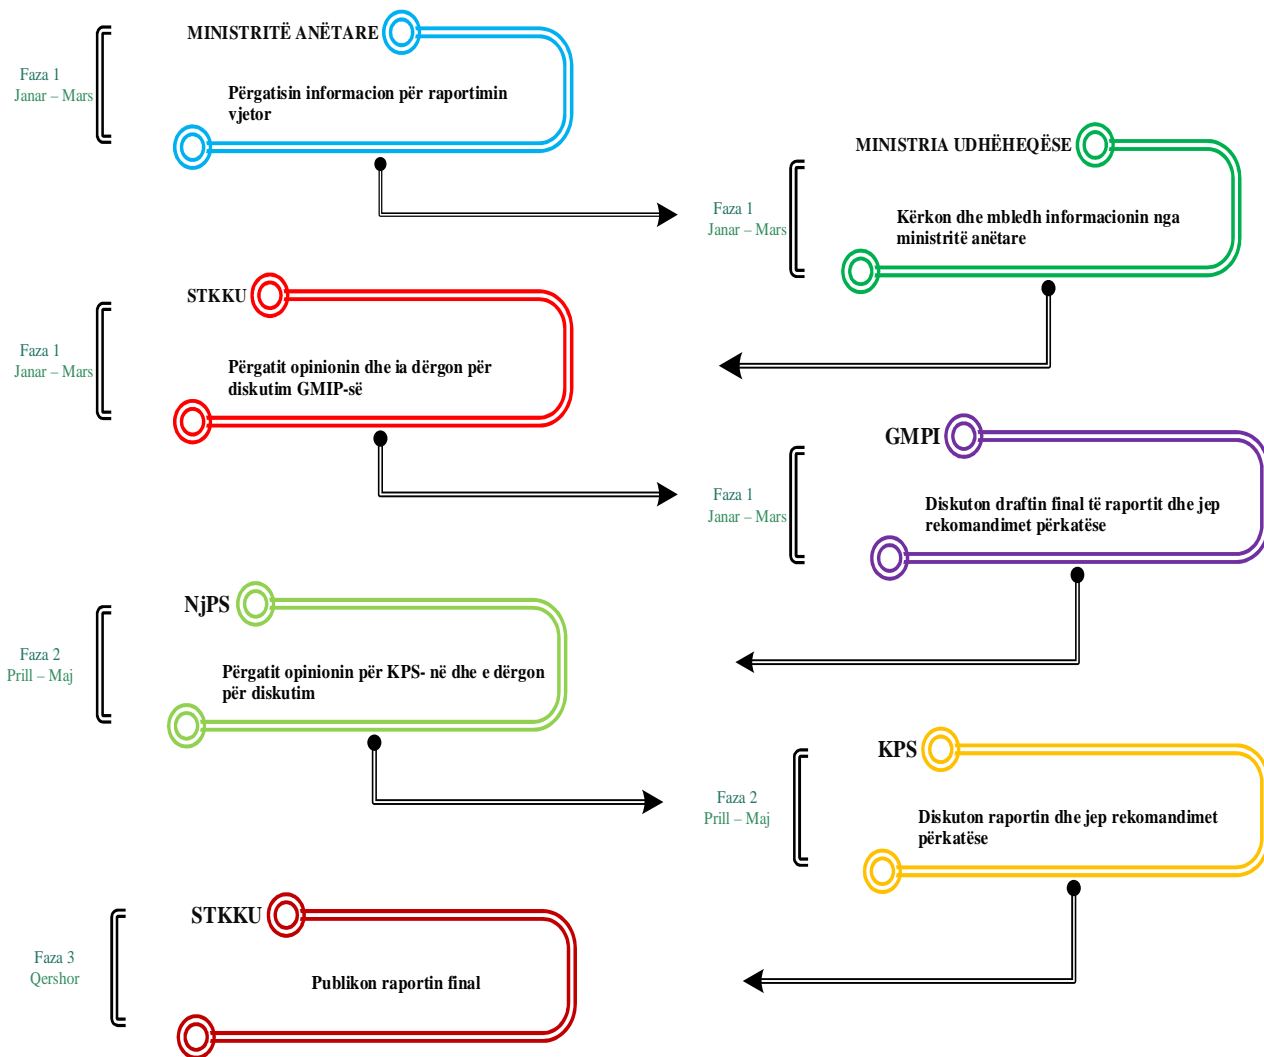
Faza 1
Janar – Mars

MINISTRITË ANËTARE

Përgatisin informacion për raportimin vjetor

MINISTRIA UDHËHEQËSE

Faza 1
Janar – Mars

Kërkon dhe mbledh informacionin nga ministritë anëtare

Faza 1
Janar – Mars

STKKU

Përgatit opinionin dhe ia dërgon për diskutim GMIP-së

GMPI

Faza 1
Janar – Mars

Diskuton draftin final të raportit dhe jep rekomandimet përkatëse

Faza 2
Prill – Maj

NjPS

Përgatit opinionin për KPS- në dhe e dërgon për diskutim

KPS

Faza 2
Prill – Maj

Diskuton raportin dhe jep rekomandimet përkatëse

Faza 3
Qershor

STKKU

Publikon raportin final